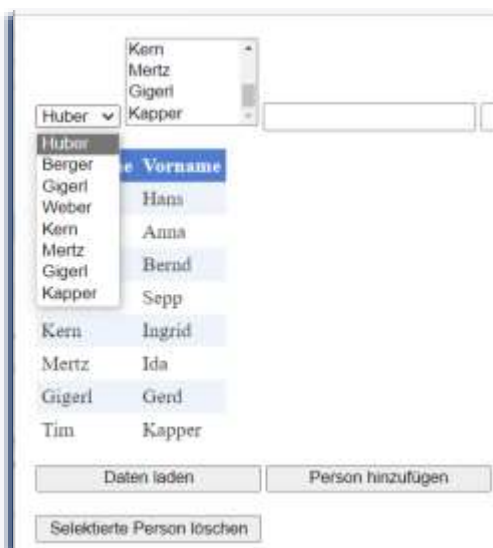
Kern
Mertz
Gigerl
Kapper

Huber

Huber
Berger
Gigerl
Weber
Kern
Mertz
Gigerl
Kapper

| e | Vorname |
|---|---|
| | Hans |
| | Anna |
| | Bernd |
| | Sepp |
| Kern | Ingrid |
| Mertz | Ida |
| Gigerl | Gerd |
| Tim | Kapper |

Daten laden
Person hinzufügen

Selektierte Person löschen